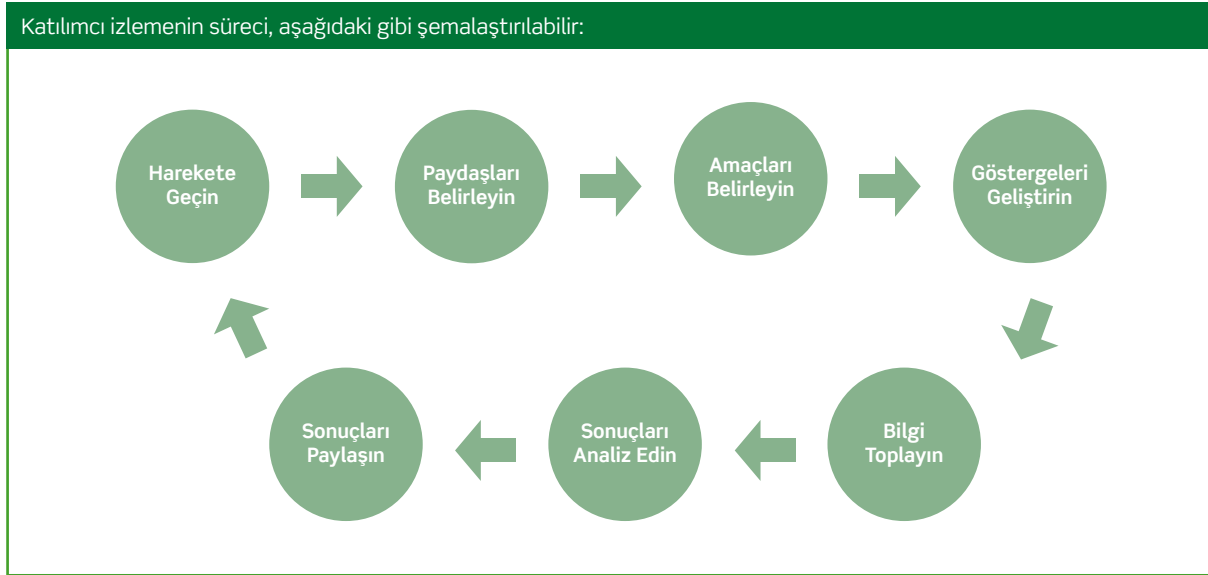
Katılımcı izlemenin süreci, aşağıdaki gibi şemalaştırılabilir:

Harekete Geçin

Paydaşları Belirleyin

Amaçları Belirleyin

Göstergeleri Geliştirin

Bilgi Toplayın

Sonuçları Analiz Edin

Sonuçları Paylaşın